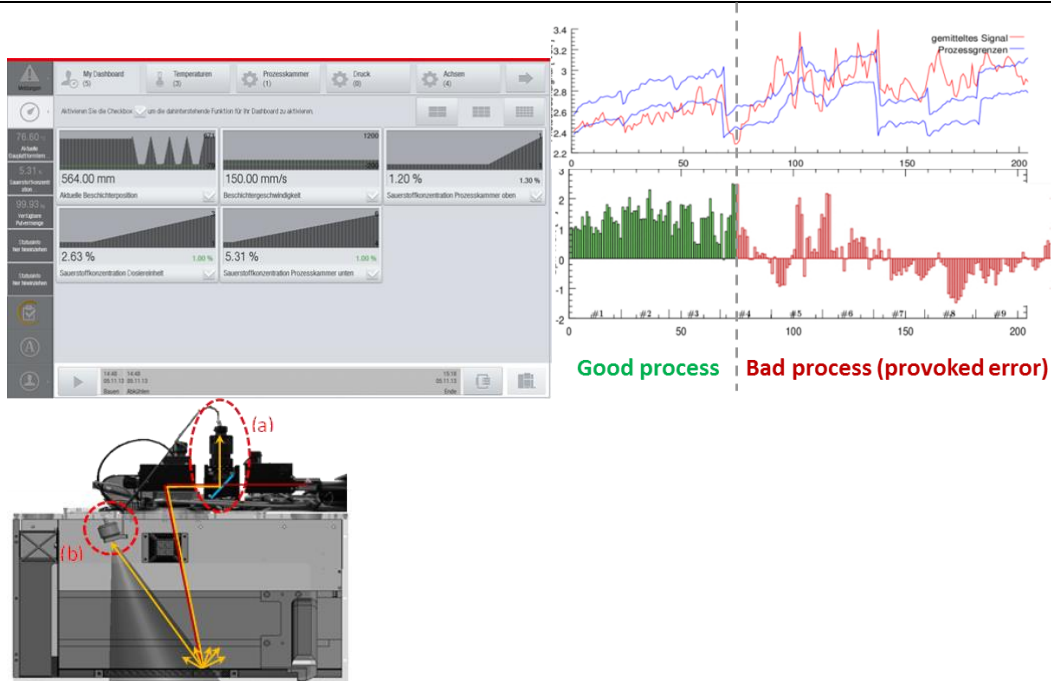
Meldungen

My Dashboard (5)

Temperaturen (2)

Prozesskammer (1)

Druck (0)

Achsen (4)

Aktivieren Sie die Checkbox um die dahinterstehende Funktion für Ihr Dashboard zu aktivieren.

76.60
Aktuelle Bauplattformtem

5.31
Sauerstoffkonzentration

99.93
Verfügbare Pulvermenge

Stützstrom hier hinzufügen

Stützstrom hier hinzufügen

564.00 mm
Aktuelle Beschichterposition

1200
150.00 mm/s
Beschichtergeschwindigkeit

1.20 %
1.30 %
Sauerstoffkonzentration Prozesskammer oben

2.63 %
1.00 %
Sauerstoffkonzentration Dosiereinheit

5.31 %
1.00 %
Sauerstoffkonzentration Prozesskammer unten

14:48 05.11.13 Bauen
14:48 05.11.13 Abkühlen
15:18 05.11.13 Ende

gemitteltes Signal
Prozessgrenzen

3.4
3.2
3
2.8
2.6
2.4
2.2
0
50
100
150
200

3
2
1
0
-1
-2
-3
#1
#2
#3
#4
#5
#6
#7
#8
#9
0
50
100
150
200

Good process
Bad process (provoked error)

(a)
(b)